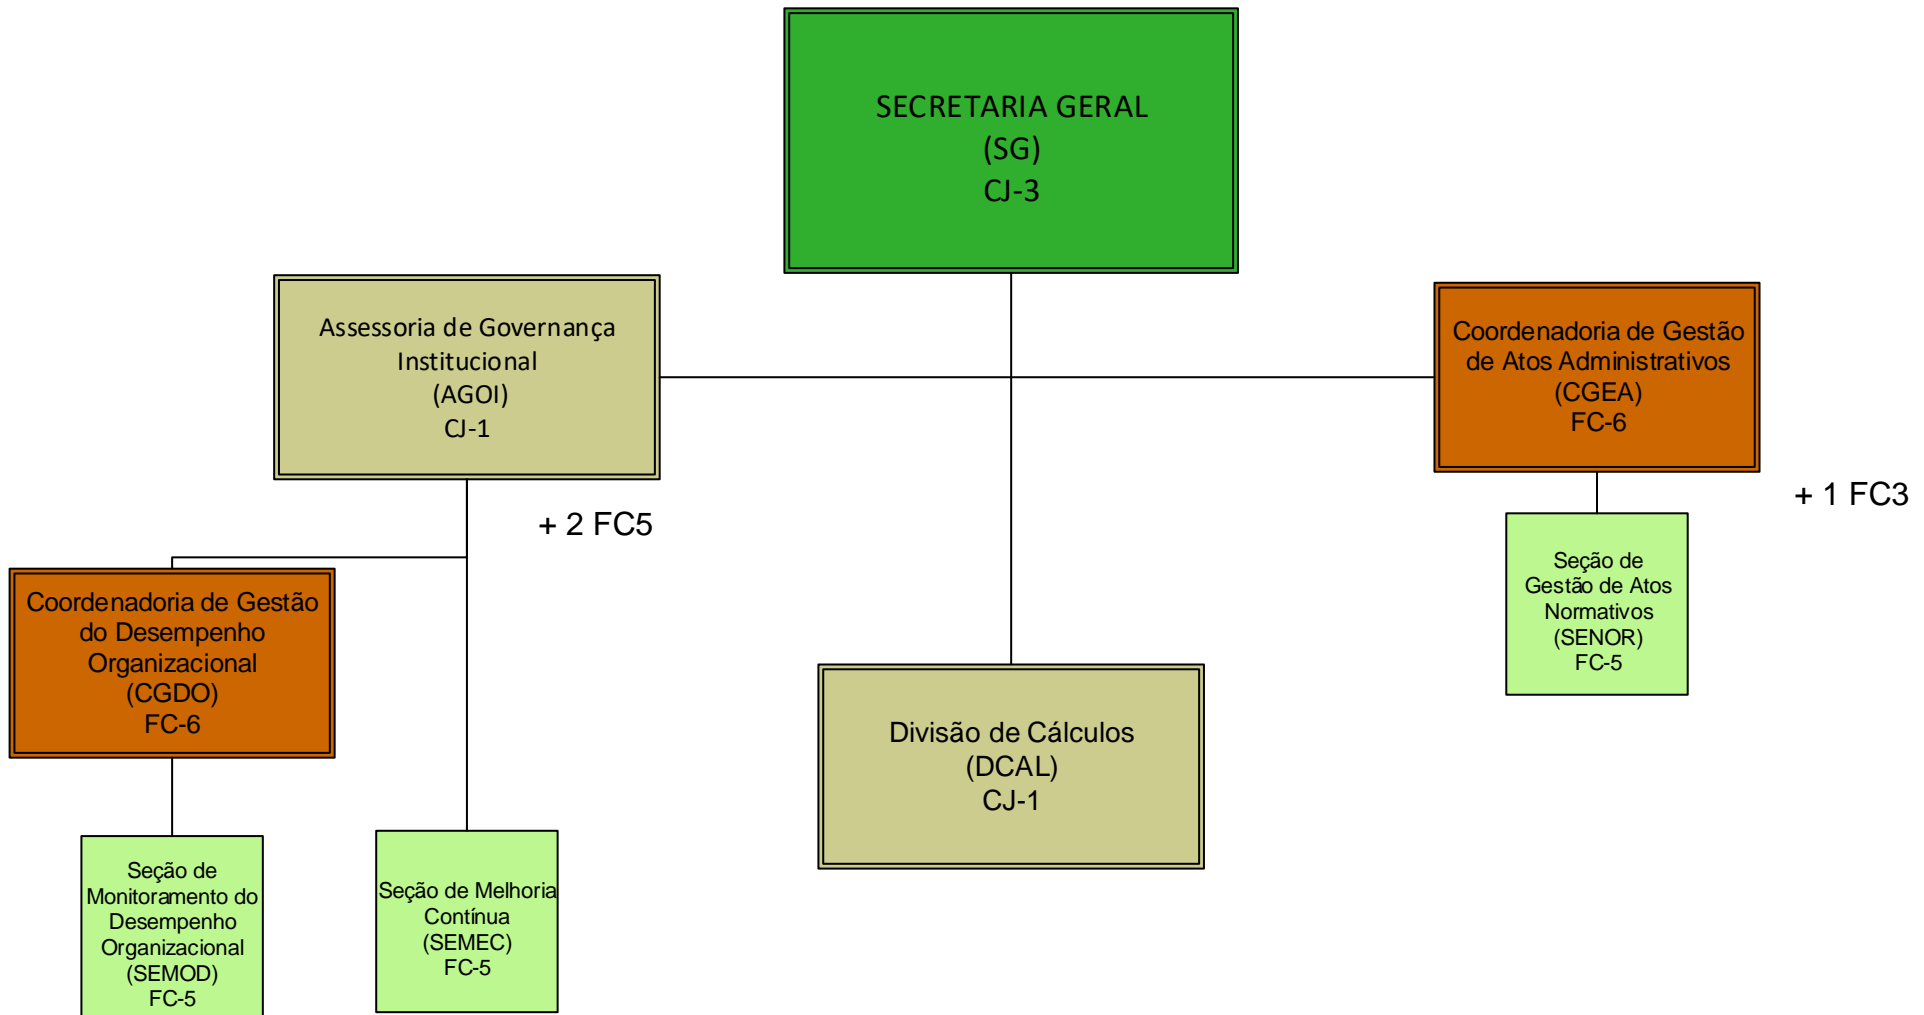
SECRETARIA GERAL
(SG)
CJ-3

Assessoria de Governança Institucional
(AGOI)
CJ-1

+ 2 FC5

Coordenadoria de Gestão de Atos Administrativos
(CGEA)
FC-6

+ 1 FC3

Seção de Gestão de Atos Normativos
(SENOR)
FC-5

Coordenadoria de Gestão do Desempenho Organizacional
(CGDO)
FC-6

Divisão de Cálculos
(DCAL)
CJ-1

Seção de Monitoramento do Desempenho Organizacional
(SEMOD)
FC-5

Seção de Melhoria Contínua
(SEMEC)
FC-5